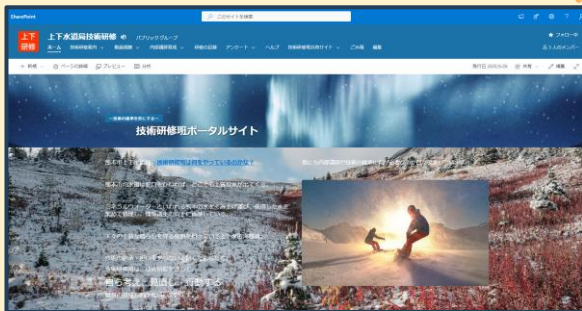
SharePoint

このサイトを検索

上下研修

上下水道局技術研修

パブリック グループ

★ フォロー中

ホーム

技術研修案内

動画視聴

内部講師育成

研修の記録

アンケート

ヘルプ

技術研修用のサイト

この後

編集

人のメンバー

＋ 新規

ページの詳細

プレビュー

分析

共有

編集

技術研修ポータルサイト

技術研修は何をやっているのか?

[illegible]

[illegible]

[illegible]

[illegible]

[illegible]

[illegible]

自ら考え、自ら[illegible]、行動する

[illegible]